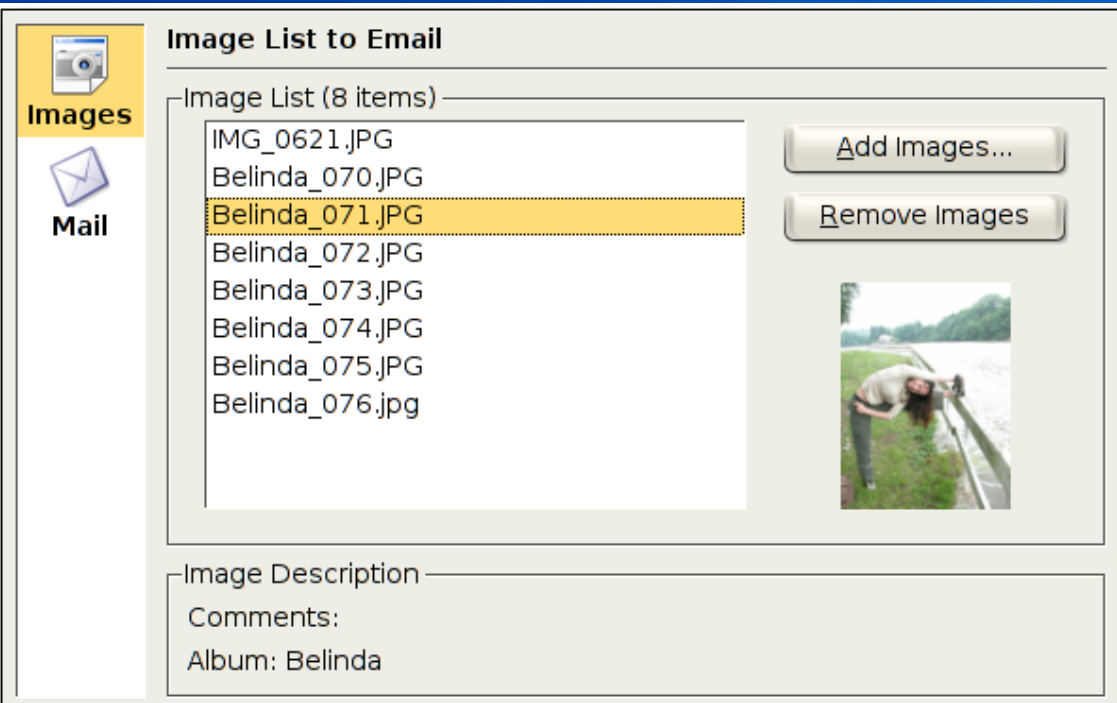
Images
Mail

Image List to Email

Image List (8 items)

IMG_0621.JPG
Belinda_070.JPG
Belinda_071.JPG
Belinda_072.JPG
Belinda_073.JPG
Belinda_074.JPG
Belinda_075.JPG
Belinda_076.jpg

Add Images...
Remove Images

Image Description

Comments:

Album: Belinda